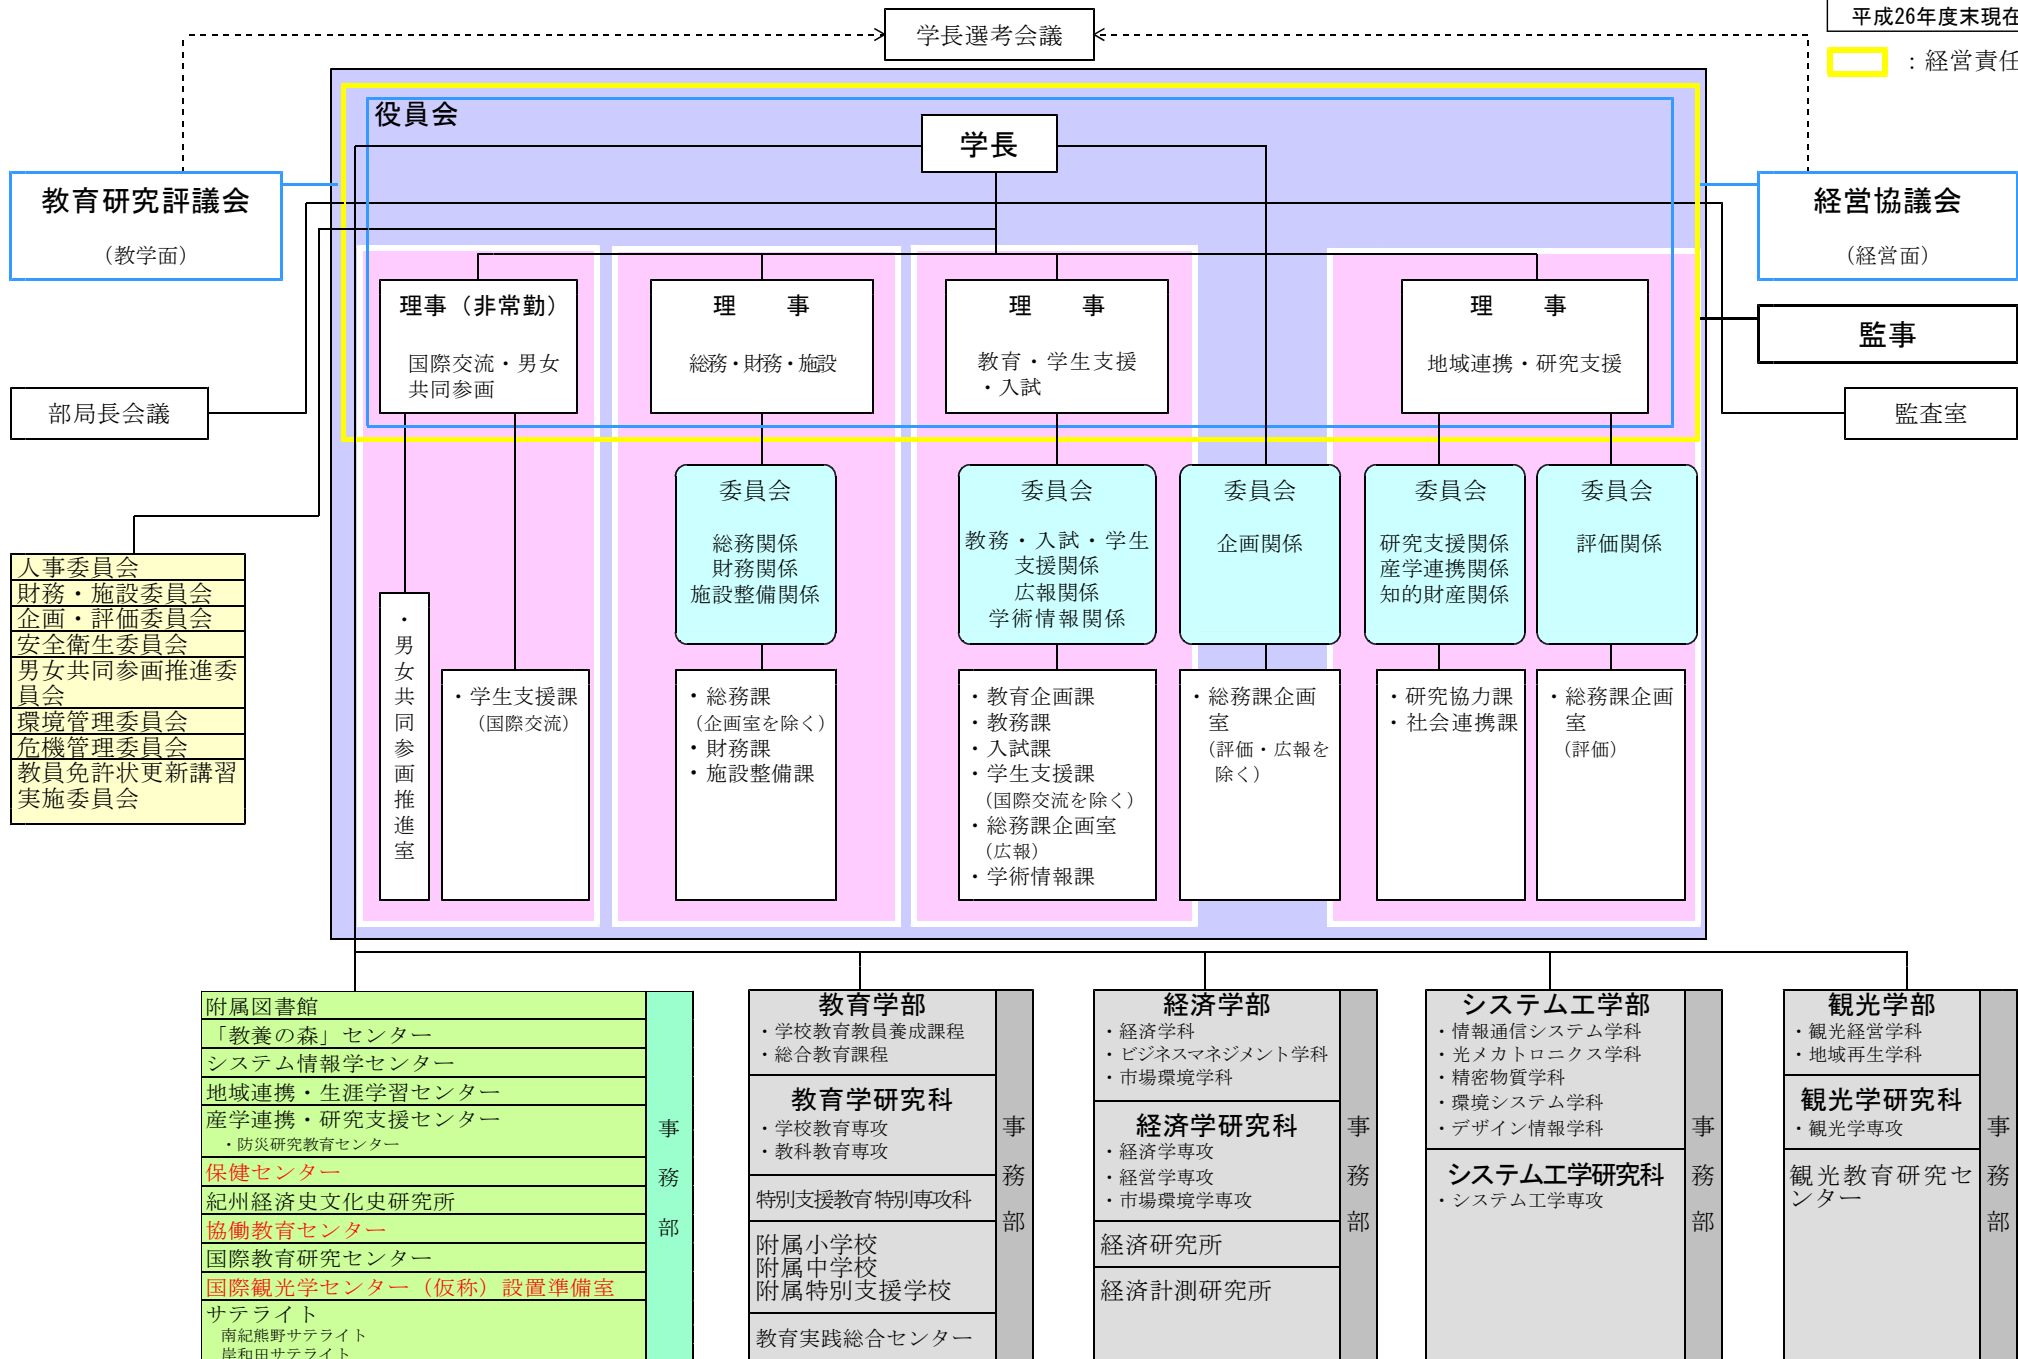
平成26年度末現在

：経営責任

学長選考会議

役員会

学長

教育研究評議会

（教学面）

経営協議会

（経営面）

監事

監査室

部局長会議

理事（非常勤）

国際交流・男女共同参画

理　　事

総務・財務・施設

理　　事

教育・学生支援・入試

理　　事

地域連携・研究支援

人事委員会
財務・施設委員会
企画・評価委員会
安全衛生委員会
男女共同参画推進委員会
環境管理委員会
危機管理委員会
教員免許状更新講習実施委員会

・男女共同参画推進室

・学生支援課（国際交流）

委員会

総務関係
財務関係
施設整備関係

・総務課（企画室を除く）
・財務課
・施設整備課

委員会

教務・入試・学生支援関係
広報関係
学術情報関係

・教育企画課
・教務課
・入試課
・学生支援課（国際交流を除く）
・総務課企画室（広報）
・学術情報課

委員会

企画関係

・総務課企画室（評価・広報を除く）

委員会

研究支援関係
産学連携関係
知的財産関係

・研究協力課
・社会連携課

委員会

評価関係

・総務課企画室（評価）

附属図書館
「教養の森」センター
システム情報学センター
地域連携・生涯学習センター
産学連携・研究支援センター
・防災研究教育センター
保健センター
紀州経済史文化史研究所
協働教育センター
国際教育研究センター
国際観光学センター（仮称）設置準備室
サテライト
南紀熊野サテライト
岸和田サテライト

事務部

教育学部
・学校教育教員養成課程
・総合教育課程

教育学研究科
・学校教育専攻
・教科教育専攻

特別支援教育特別専攻科

附属小学校
附属中学校
附属特別支援学校

教育実践総合センター

事務部

経済学部
・経済学科
・ビジネスマネジメント学科
・市場環境学科

経済学研究科
・経済学専攻
・経営学専攻
・市場環境学専攻

経済研究所

経済計測研究所

事務部

システム工学部
・情報通信システム学科
・光メカトロニクス学科
・精密物質学科
・環境システム学科
・デザイン情報学科

システム工学研究科
・システム工学専攻

事務部

観光学部
・観光経営学科
・地域再生学科

観光学研究科
・観光学専攻

観光教育研究センター

事務部